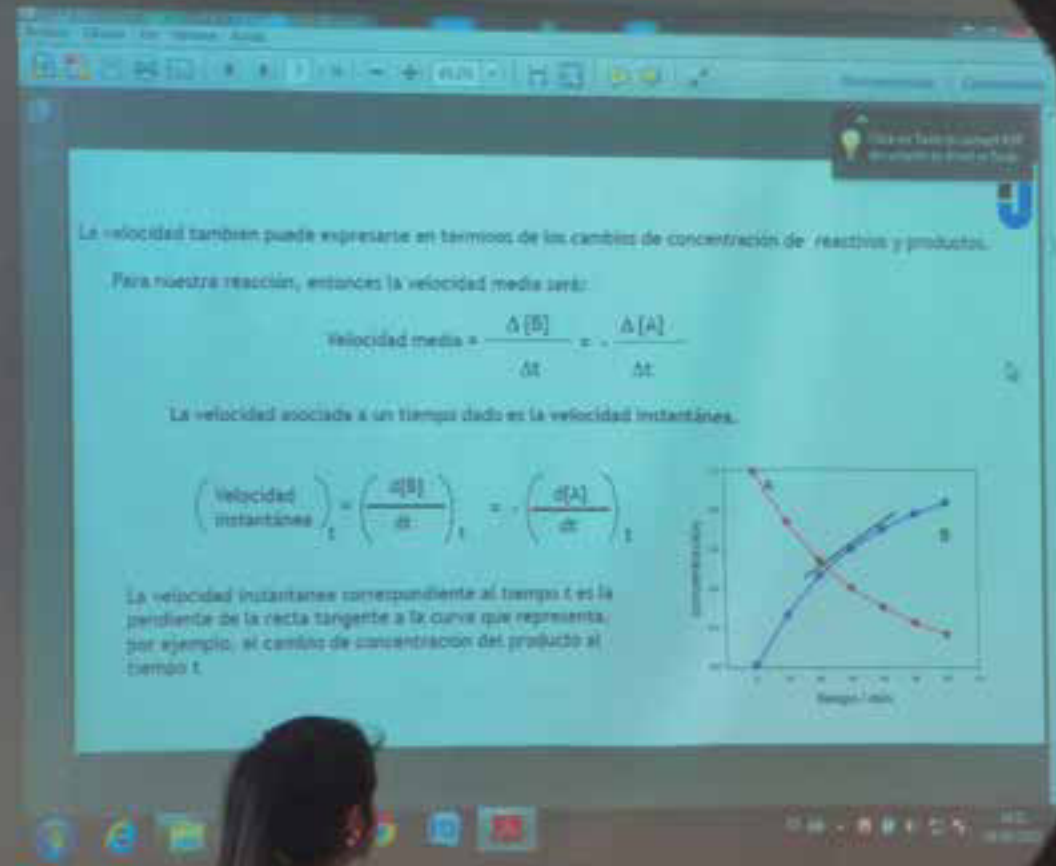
La velocidad tambien puede expresarse en terminos de los cambios de concentración de reactivos y productos.

Para nuestra reacción, entonces la velocidad media será:

$\text{Velocidad media} = \frac{\Delta [B]}{\Delta t} = -\frac{\Delta [A]}{\Delta t}$

La velocidad asociada a un tiempo dado es la velocidad instantánea.

$\left(\begin{matrix}\text{Velocidad}\\ \text{instantánea}\end{matrix}\right)_t = \left(\frac{d[B]}{dt}\right)_t = -\left(\frac{d[A]}{dt}\right)_t$

La velocidad instantanea correspondiente al tiempo t es la pendiente de la recta tangente a la curva que representa, por ejemplo, el cambio de concentración del producto al tiempo t.

A

B

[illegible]

Tiempo / min